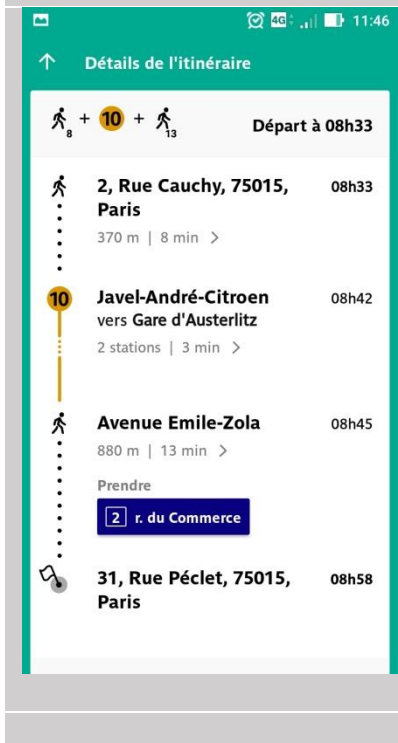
4G 11:46

Détails de l'itinéraire

8 + 10 + 13

Départ à 08h33

2, Rue Cauchy, 75015, Paris
08h33
370 m | 8 min >

10
Javel-André-Citroen
08h42
vers Gare d'Austerlitz
2 stations | 3 min >

Avenue Emile-Zola
08h45
880 m | 13 min >

Prendre
2 r. du Commerce

31, Rue Péclet, 75015, Paris
08h58